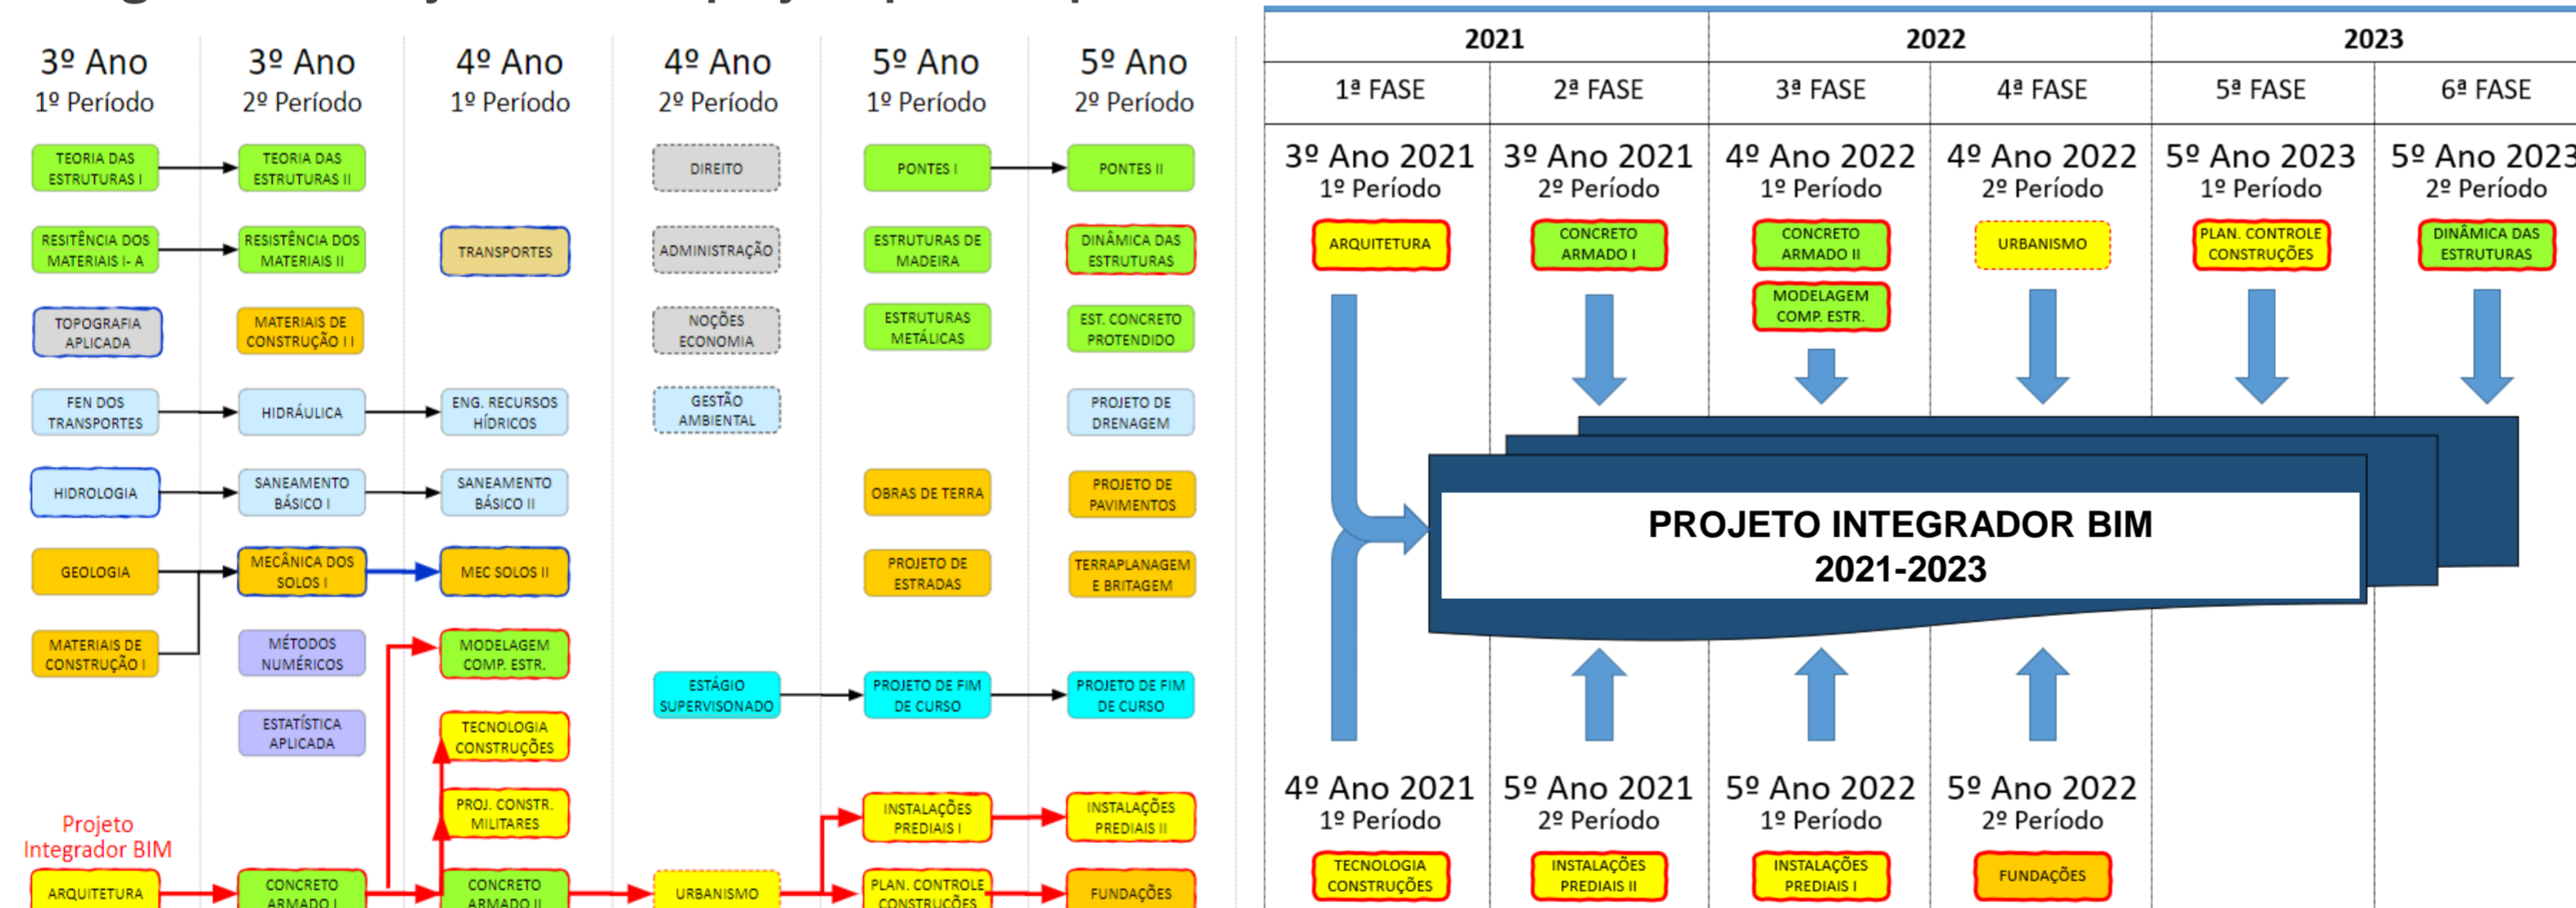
3º Ano
1º Período

3º Ano
2º Período

4º Ano
1º Período

4º Ano
2º Período

5º Ano
1º Período

5º Ano
2º Período

TEORIA DAS ESTRUTURAS I
TEORIA DAS ESTRUTURAS II
DIREITO
PONTES I
PONTES II

RESITÊNCIA DOS MATERIAIS I- A
RESISTÊNCIA DOS MATERIAIS II
TRANSPORTES
ADMINISTRAÇÃO
ESTRUTURAS DE MADEIRA
DINÂMICA DAS ESTRUTURAS

TOPOGRAFIA APLICADA
MATERIAIS DE CONSTRUÇÃO I I
NOÇÕES ECONOMIA
ESTRUTURAS METÁLICAS
EST. CONCRETO PROTENDIDO

FEN DOS TRANSPORTES
HIDRÁULICA
ENG. RECURSOS HÍDRICOS
GESTÃO AMBIENTAL
PROJETO DE DRENAGEM

HIDROLOGIA
SANEAMENTO BÁSICO I
SANEAMENTO BÁSICO II
OBRAS DE TERRA
PROJETO DE PAVIMENTOS

GEOLOGIA
MECÂNICA DOS SOLOS I
MEC SOLOS II
PROJETO DE ESTRADAS
TERRAPLANAGEM E BRITAGEM

MATERIAIS DE CONSTRUÇÃO I
MÉTODOS NUMÉRICOS
MODELAGEM COMP. ESTR.
ESTÁGIO SUPERVISONADO
PROJETO DE FIM DE CURSO
PROJETO DE FIM DE CURSO

ESTATÍSTICA APLICADA
TECNOLOGIA CONSTRUÇÕES
PROJ. CONSTR. MILITARES
INSTALAÇÕES PREDIAIS I
INSTALAÇÕES PREDIAIS II

Projeto Integrador BIM
ARQUITETURA
CONCRETO ARMADO I
CONCRETO ARMADO II
URBANISMO
PLAN. CONTROLE CONSTRUÇÕES
FUNDAÇÕES

| 2021 | | 2022 | | 2023 | |
|---|---|---|---|---|---|
| 1ª FASE | 2ª FASE | 3ª FASE | 4ª FASE | 5ª FASE | 6ª FASE |
| 3º Ano 2021 1º Período | 3º Ano 2021 2º Período | 4º Ano 2022 1º Período | 4º Ano 2022 2º Período | 5º Ano 2023 1º Período | 5º Ano 2023 2º Período |
| ARQUITETURA | CONCRETO ARMADO I | CONCRETO ARMADO II MODELAGEM COMP. ESTR. | URBANISMO | PLAN. CONTROLE CONSTRUÇÕES | DINÂMICA DAS ESTRUTURAS |

PROJETO INTEGRADOR BIM
2021-2023

| 4º Ano 2021 1º Período | 5º Ano 2021 2º Período | 5º Ano 2022 1º Período | 5º Ano 2022 2º Período |
|---|---|---|---|
| TECNOLOGIA CONSTRUÇÕES | INSTALAÇÕES PREDIAIS II | INSTALAÇÕES PREDIAIS I | FUNDAÇÕES |